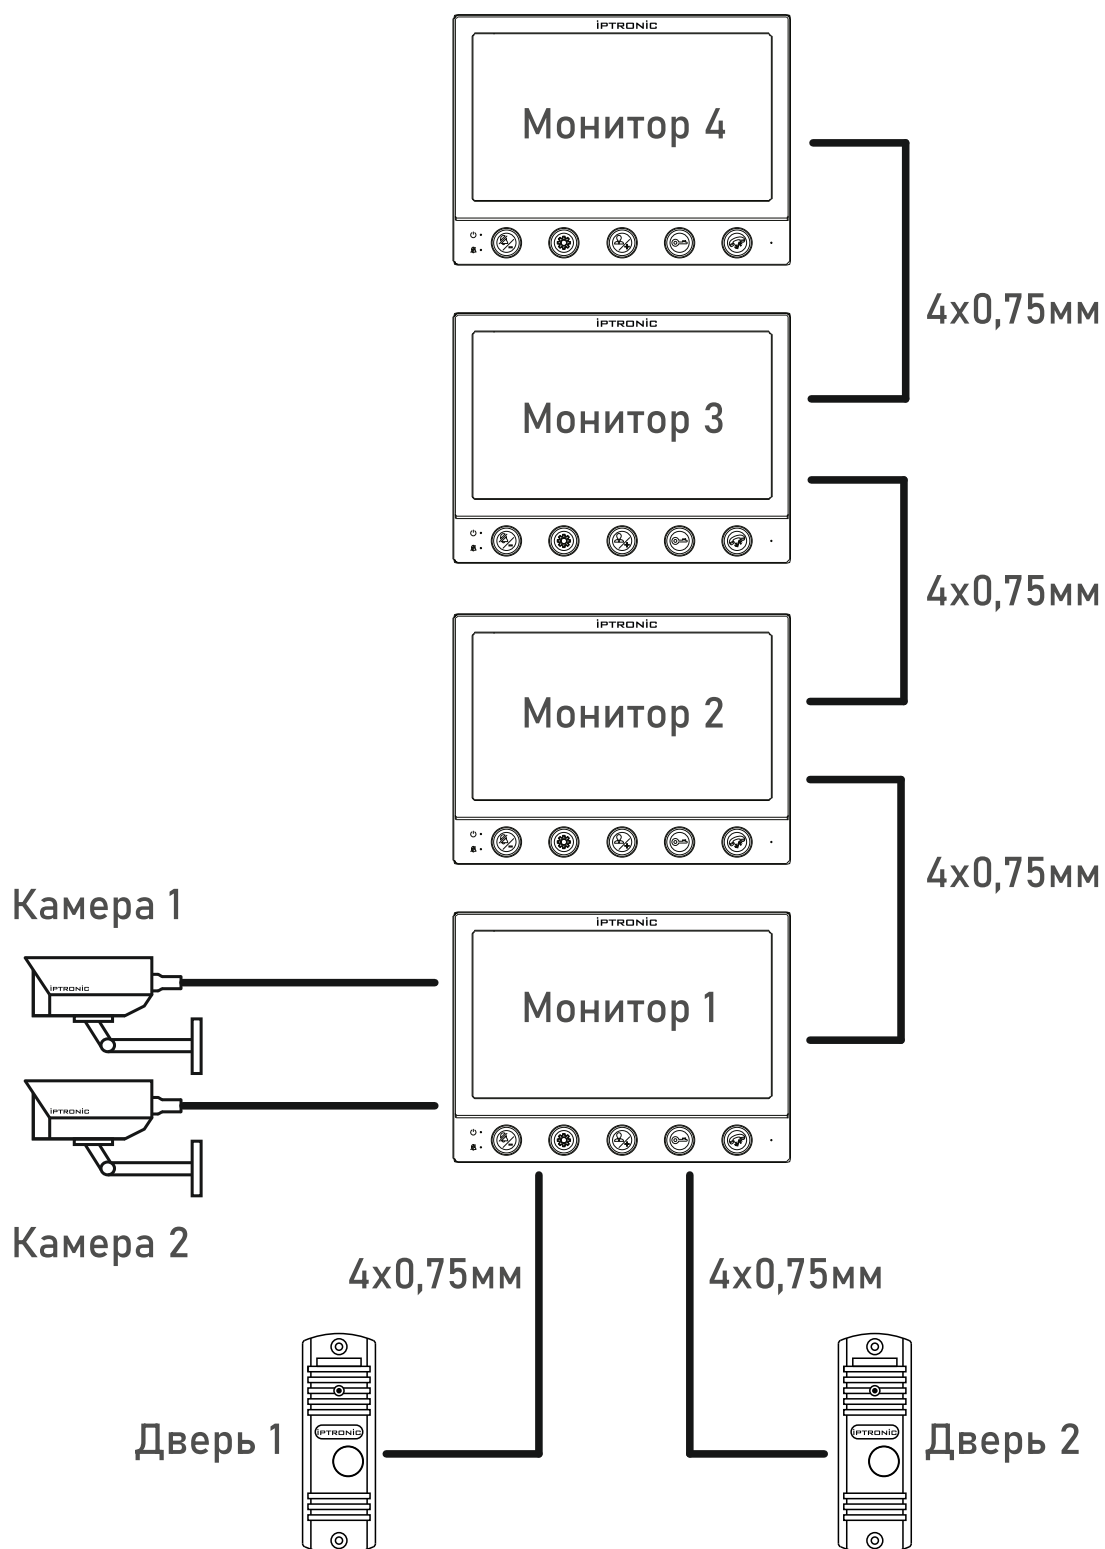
IPTRONIC
Монитор 4

4x0,75мм

IPTRONIC
Монитор 3

4x0,75мм

IPTRONIC
Монитор 2

4x0,75мм

Камера 1
IPTRONIC

IPTRONIC
Монитор 1

IPTRONIC
Камера 2

4x0,75мм
4x0,75мм

Дверь 1
IPTRONIC
IPTRONIC
Дверь 2